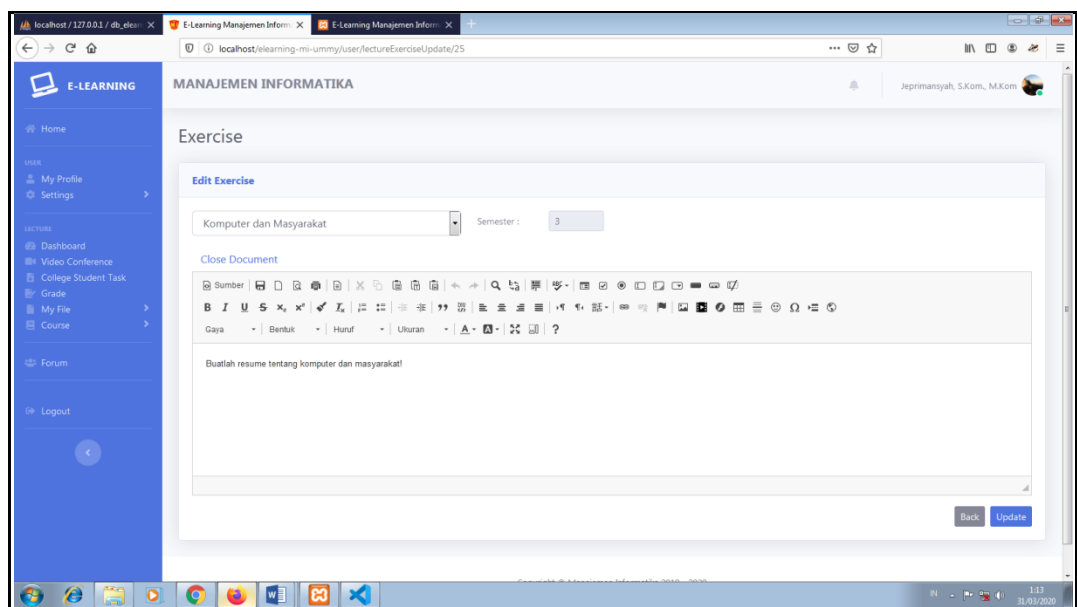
localhost / 127.0.0.1 / db_elearn ×
E-Learning Manajemen Inform ×
E-Learning Manajemen Inform ×

localhost/elearning-mi-ummy/user/lectureExerciseUpdate/25

E-LEARNING

MANAJEMEN INFORMATIKA

Jeprimansyah, S.Kom., M.Kom

Home

USER
My Profile
Settings

LECTURE
Dashboard
Video Conference
College Student Task
Grade
My File
Course

Forum

Logout

Exercise

Edit Exercise

Komputer dan Masyarakat

Semester : 3

Close Document

Sumber

B I U S $x_2$ $x^2$ $I_x$

Gaya Bentuk Huruf Ukuran A Ω ?

Buatlah resume tentang komputer dan masyarakat!

Back Update

Copyright © Manajemen Informatika 2019 - 2020

IN 1:13 31/03/2020